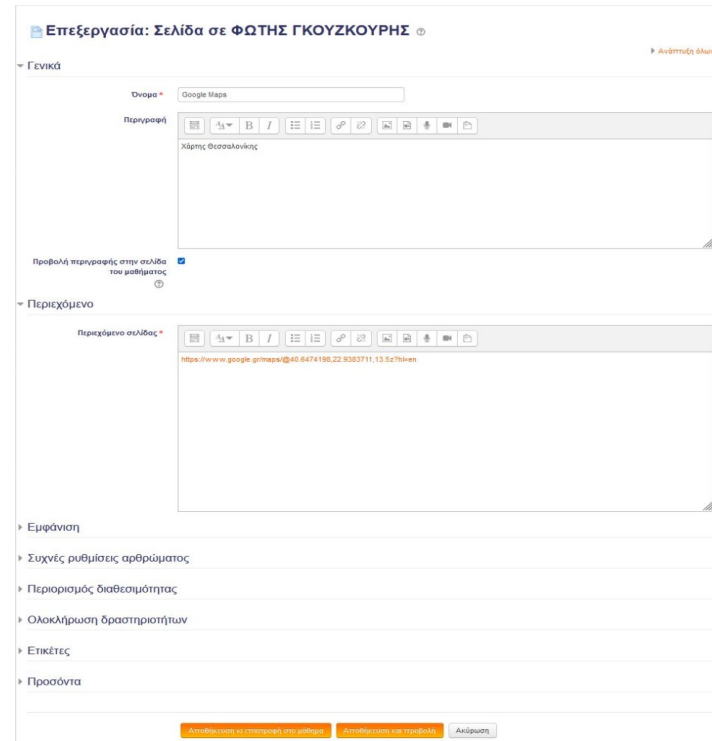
Επεξεργασία: Σελίδα σε ΦΩΤΗΣ ΓΚΟΥΖΚΟΥΡΗΣ

▸ Ανάπτυξη όλω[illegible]

▾ Γενικά

Όνομα * Google Maps

Περιγραφή

Χάρτης Θεσσαλονίκης

Προβολή περιγραφής στην σελίδα του μαθήματος

▾ Περιεχόμενο

Περιεχόμενο σελίδας *

https://www.google.gr/maps/@40.6474198,22.9383711,13.5z?hl=en

▸ Εμφάνιση

▸ Συχνές ρυθμίσεις αρθρώματος

▸ Περιορισμός διαθεσιμότητας

▸ Ολοκλήρωση δραστηριοτήτων

▸ Ετικέτες

▸ Προσόντα

Αποθήκευση κι επιστροφή στο μάθημα | Αποθήκευση και προβολή | Ακύρωση